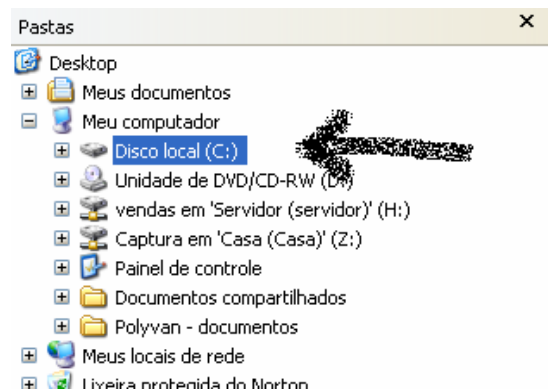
Pastas ×

Desktop
Meus documentos
Meu computador
Disco local (C:)
Unidade de DVD/CD-RW ([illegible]
vendas em 'Servidor (servidor)' (H:)
Captura em 'Casa (Casa)' (Z:)
Painel de controle
Documentos compartilhados
Polyvan - documentos
Meus locais de rede
Lixeira protegida do Norton